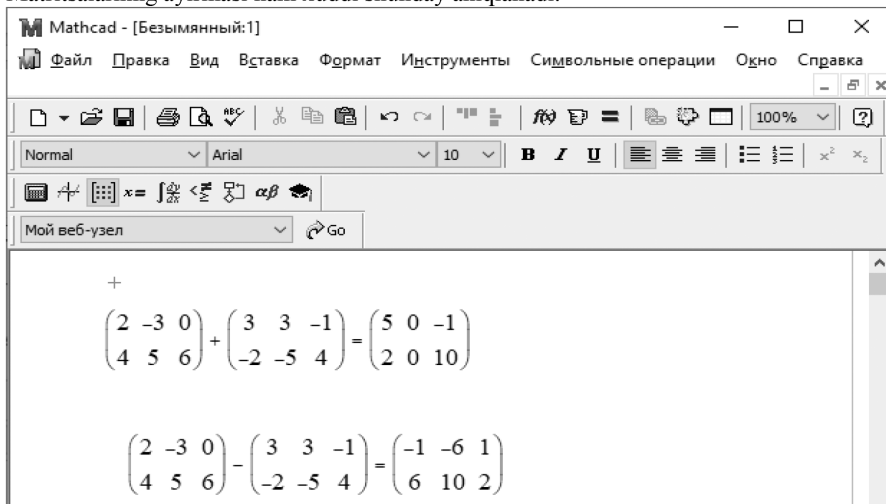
Mathcad - [Безымянный:1]

Файл Правка Вид Вставка Формат Инструменты Символьные операции Окно Справка

100%

Normal Arial 10 B I U

Мой веб-узел Go

$\begin{pmatrix} 2 & -3 & 0 \\ 4 & 5 & 6 \end{pmatrix} + \begin{pmatrix} 3 & 3 & -1 \\ -2 & -5 & 4 \end{pmatrix} = \begin{pmatrix} 5 & 0 & -1 \\ 2 & 0 & 10 \end{pmatrix}$

$\begin{pmatrix} 2 & -3 & 0 \\ 4 & 5 & 6 \end{pmatrix} - \begin{pmatrix} 3 & 3 & -1 \\ -2 & -5 & 4 \end{pmatrix} = \begin{pmatrix} -1 & -6 & 1 \\ 6 & 10 & 2 \end{pmatrix}$